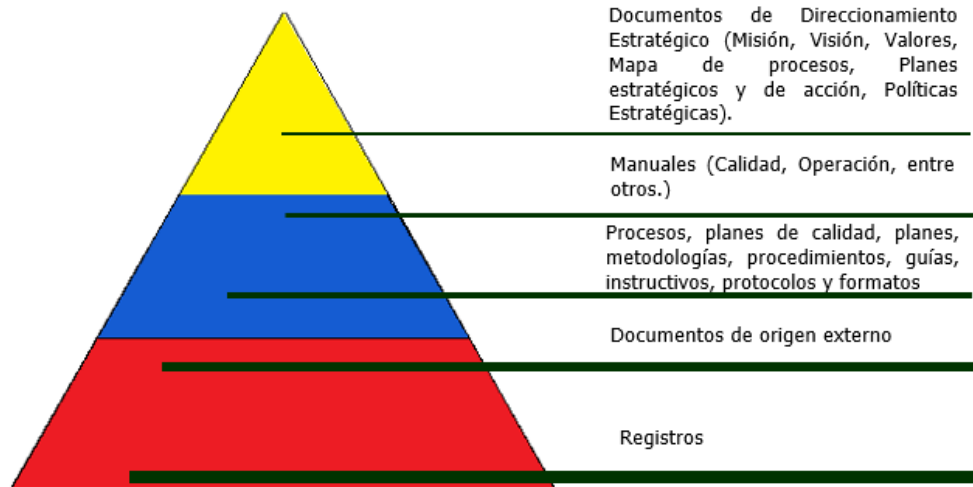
Documentos de Direccionamiento Estratégico (Misión, Visión, Valores, Mapa de procesos, Planes estratégicos y de acción, Políticas Estratégicas).

Manuales (Calidad, Operación, entre otros.)

Procesos, planes de calidad, planes, metodologías, procedimientos, guías, instructivos, protocolos y formatos

Documentos de origen externo

Registros